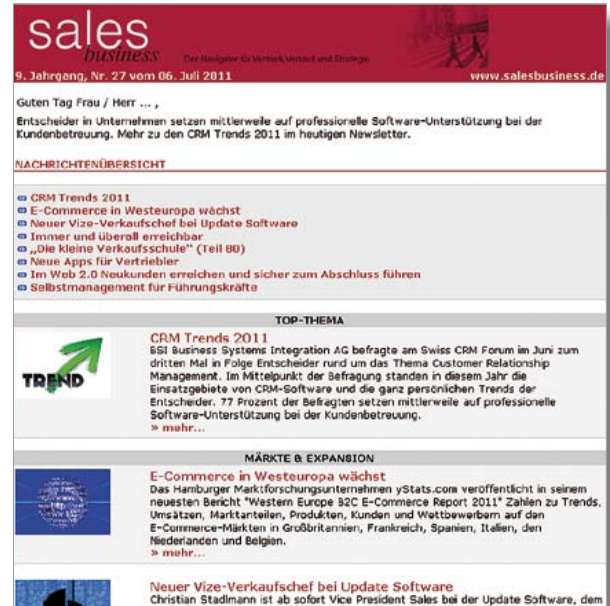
sales
business
Der Navigator für Vertrieb, Verkauf und Strategie

9. Jahrgang, Nr. 27 vom 06. Juli 2011
www.salesbusiness.de

Guten Tag Frau / Herr ... ,

Entscheider in Unternehmen setzen mittlerweile auf professionelle Software-Unterstützung bei der Kundenbetreuung. Mehr zu den CRM Trends 2011 im heutigen Newsletter.

NACHRICHTENÜBERSICHT

CRM Trends 2011
E-Commerce in Westeuropa wächst
Neuer Vize-Verkaufschef bei Update Software
Immer und überall erreichbar
„Die kleine Verkaufsschule" (Teil 80)
Neue Apps für Vertriebler
Im Web 2.0 Neukunden erreichen und sicher zum Abschluss führen
Selbstmanagement für Führungskräfte

TOP-THEMA

TREND

CRM Trends 2011
BSI Business Systems Integration AG befragte am Swiss CRM Forum im Juni zum dritten Mal in Folge Entscheider rund um das Thema Customer Relationship Management. Im Mittelpunkt der Befragung standen in diesem Jahr die Einsatzgebiete von CRM-Software und die ganz persönlichen Trends der Entscheider. 77 Prozent der Befragten setzen mittlerweile auf professionelle Software-Unterstützung bei der Kundenbetreuung.
» mehr...

MÄRKTE & EXPANSION

E-Commerce in Westeuropa wächst
Das Hamburger Marktforschungsunternehmen yStats.com veröffentlicht in seinem neuesten Bericht "Western Europe B2C E-Commerce Report 2011" Zahlen zu Trends, Umsätzen, Marktanteilen, Produkten, Kunden und Wettbewerbern auf den E-Commerce-Märkten in Großbritannien, Frankreich, Spanien, Italien, den Niederlanden und Belgien.
» mehr...

Neuer Vize-Verkaufschef bei Update Software
Christian Stadlmann ist ab sofort Vice President Sales bei der Update Software, dem